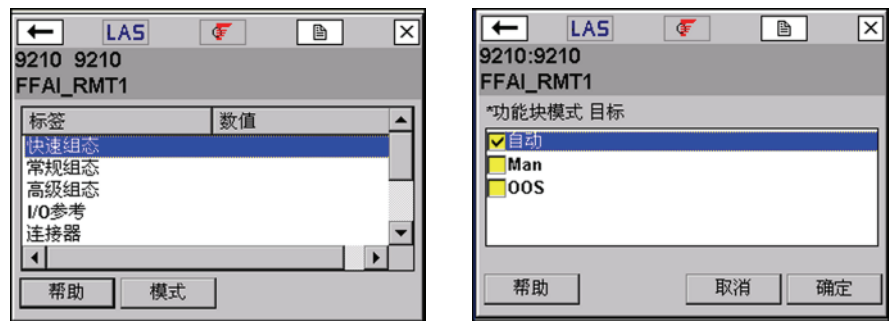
LAS

9210 9210
FFAI_RMT1

| 标签 | 数值 |
|---|---|
| 快速组态 | |
| 常规组态 | |
| 高级组态 | |
| I/O参考 | |
| 连接器 | |

帮助 模式

LAS

9210:9210
FFAI_RMT1

*功能块模式 目标

自动
Man
OOS

帮助 取消 确定